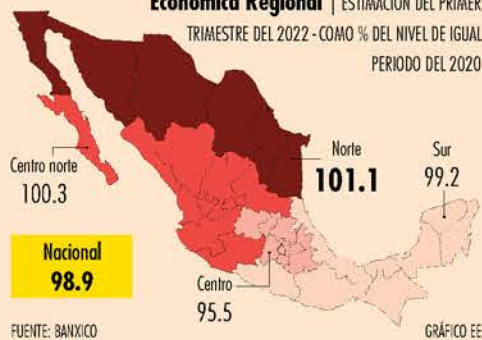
Económica Regional | ESTIMACIÓN DEL PRIMER TRIMESTRE DEL 2022 - COMO % DEL NIVEL DE IGUAL PERIODO DEL 2020

Centro norte
100.3

Norte
101.1

Sur
99.2

Nacional
98.9

Centro
95.5

FUENTE: BANXICO

GRÁFICO EE